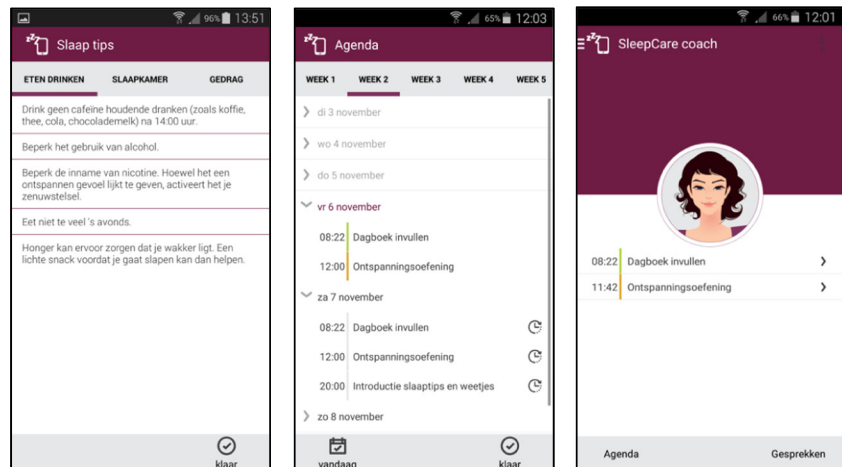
96% 13:51

Slaap tips

ETEN DRINKEN SLAAPKAMER GEDRAG

Drink geen cafeïne houdende dranken (zoals koffie, thee, cola, chocolademelk) na 14:00 uur.

Beperk het gebruik van alcohol.

Beperk de inname van nicotine. Hoewel het een ontspannen gevoel lijkt te geven, activeert het je zenuwstelsel.

Eet niet te veel 's avonds.

Honger kan ervoor zorgen dat je wakker ligt. Een lichte snack voordat je gaat slapen kan dan helpen.

klaar

65% 12:03

Agenda

WEEK 1 WEEK 2 WEEK 3 WEEK 4 WEEK 5

di 3 november

wo 4 november

do 5 november

vr 6 november

08:22 Dagboek invullen

12:00 Ontspanningsoefening

za 7 november

08:22 Dagboek invullen

12:00 Ontspanningsoefening

20:00 Introductie slaaptips en weetjes

zo 8 november

vandaag klaar

66% 12:01

SleepCare coach

08:22 Dagboek invullen

11:42 Ontspanningsoefening

Agenda Gesprekken